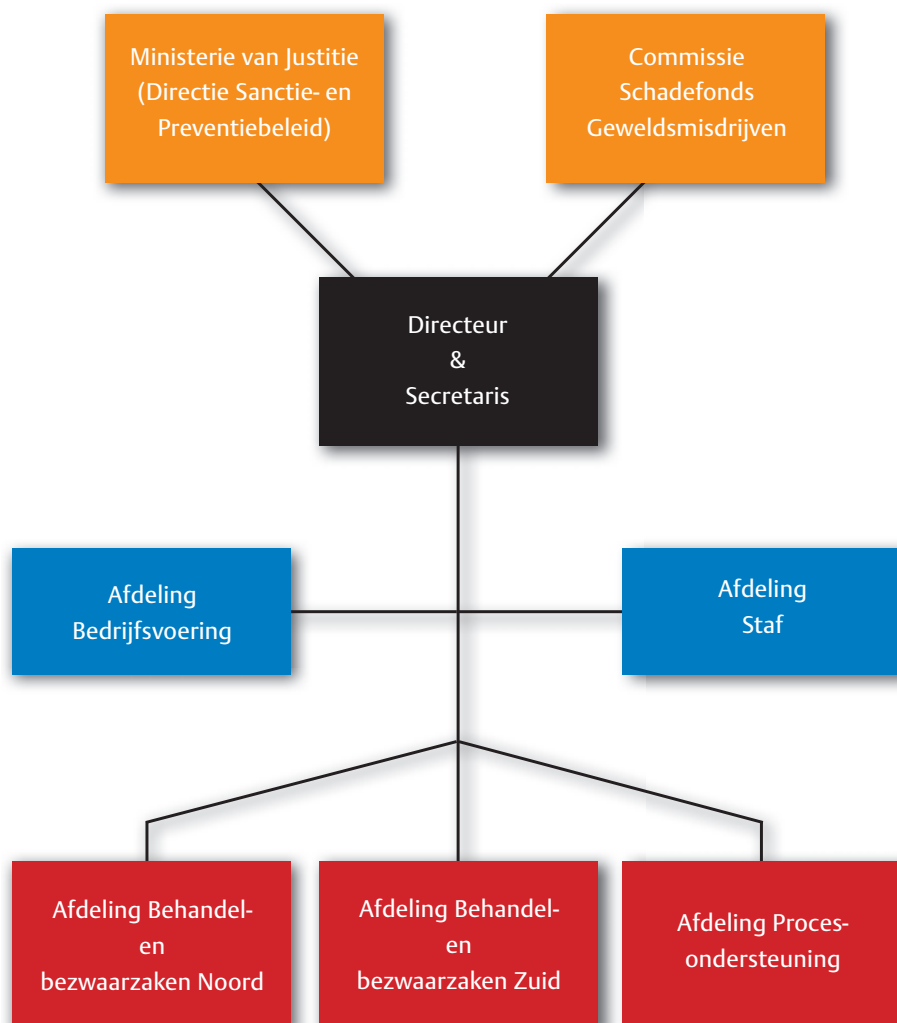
Ministerie van Justitie (Directie Sanctie- en Preventiebeleid)

Commissie Schadefonds Geweldsmisdrijven

Directeur & Secretaris

Afdeling Bedrijfsvoering

Afdeling Staf

Afdeling Behandel- en bezwaarzaken Noord

Afdeling Behandel- en bezwaarzaken Zuid

Afdeling Proces-ondersteuning